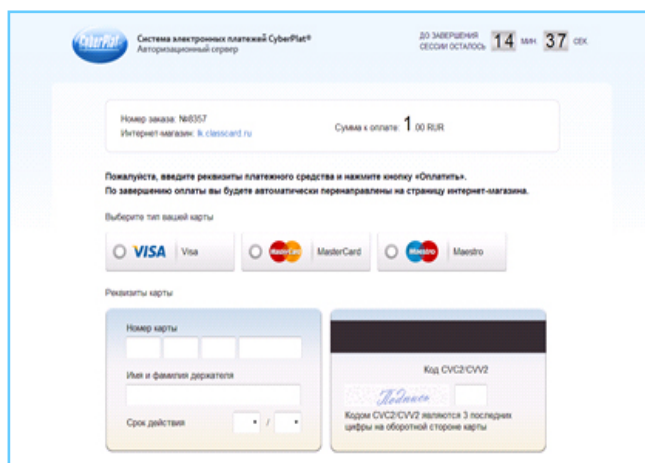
CyberPlat

Система электронных платежей CyberPlat®
Авторизационный сервер

ДО ЗАВЕРШЕНИЯ СЕССИИ ОСТАЛОСЬ 14 МИН. 37 СЕК.

Номер заказа: №8357
Интернет-магазин: lk.classcard.ru

Сумма к оплате: 1 00 RUR

Пожалуйста, введите реквизиты платежного средства и нажмите кнопку «Оплатить».
По завершению оплаты вы будете автоматически перенаправлены на страницу интернет-магазина.

Выберите тип вашей карты

VISA Visa

MasterCard MasterCard

Maestro Maestro

Реквизиты карты

Номер карты

Имя и фамилия держателя

Срок действия

/

Код CVC2/CVV2

Подпись

Кодом CVC2/CVV2 являются 3 последних цифры на оборотной стороне карты